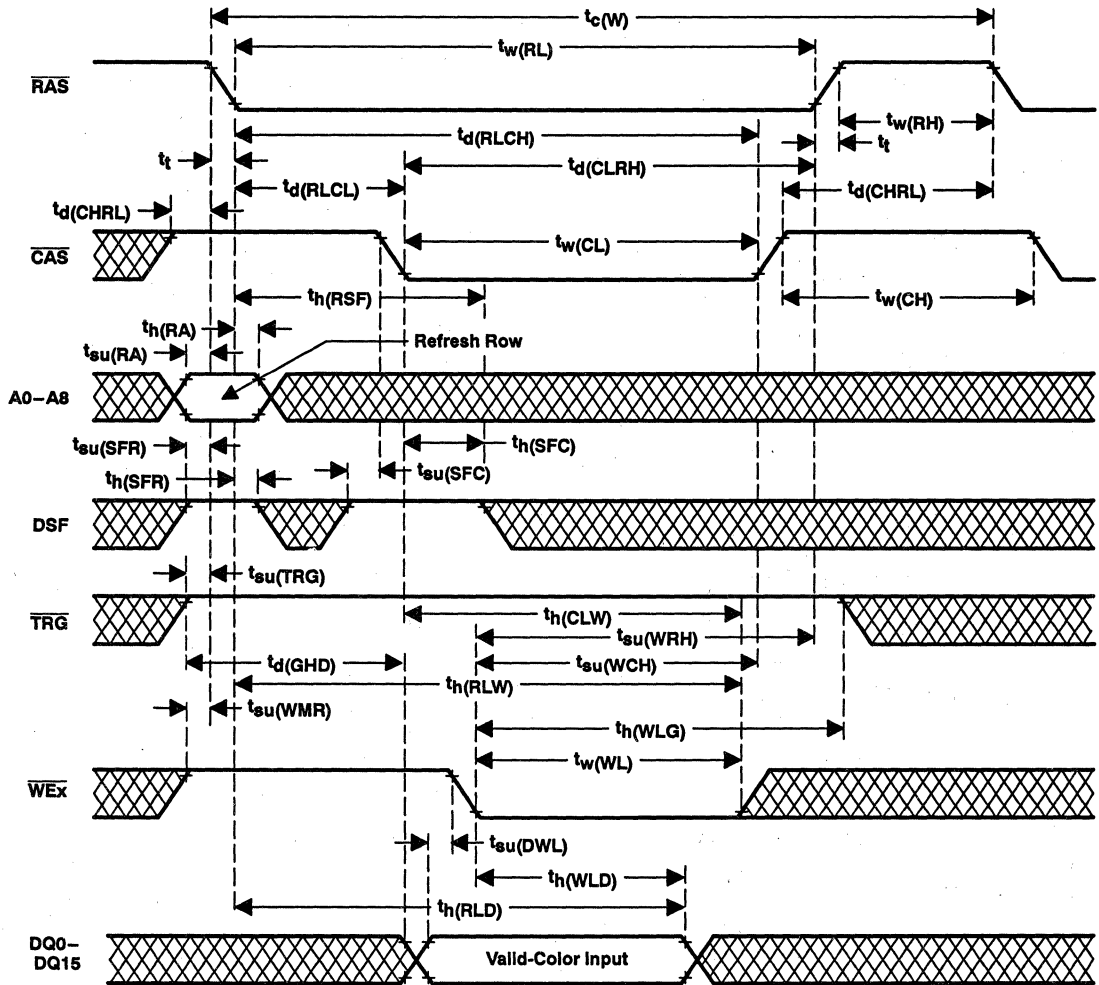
$t_{c(W)}$

$t_{w(RL)}$

$\overline{RAS}$

$t_{w(RH)}$

$t_{d(RLCH)}$

$t_t$

$t_t$

$t_{d(CLRH)}$

$t_{d(RLCL)}$

$t_{d(CHRL)}$

$t_{d(CHRL)}$

$t_{w(CL)}$

$\overline{CAS}$

$t_{h(RSF)}$

$t_{w(CH)}$

$t_{h(RA)}$

Refresh Row

$t_{su(RA)}$

A0–A8

$t_{su(SFR)}$

$t_{h(SFC)}$

$t_{h(SFR)}$

$t_{su(SFC)}$

DSF

$t_{su(TRG)}$

$\overline{TRG}$

$t_{h(CLW)}$

$t_{su(WRH)}$

$t_{d(GHD)}$

$t_{su(WCH)}$

$t_{h(RLW)}$

$t_{su(WMR)}$

$t_{h(WLG)}$

$t_{w(WL)}$

$\overline{WEx}$

$t_{su(DWL)}$

$t_{h(WLD)}$

$t_{h(RLD)}$

DQ0–DQ15

Valid-Color Input